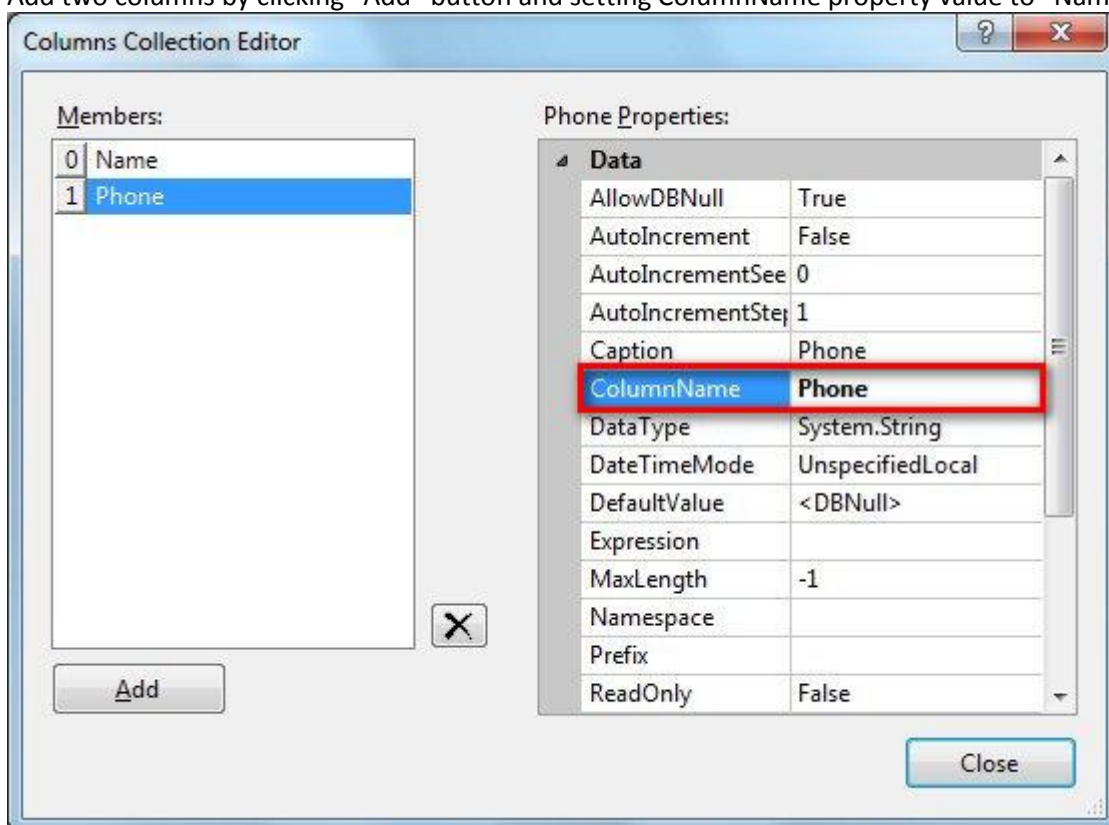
Add two columns by clicking "Add" button and setting ColumnName property value to "Nam

Columns Collection Editor

?

Members:

| | |
|---|---|
| 0 | Name |
| 1 | Phone |

Add

Phone Properties:

Data

| | |
|---|---|
| AllowDBNull | True |
| AutoIncrement | False |
| AutoIncrementSee | 0 |
| AutoIncrementSte| | 1 |
| Caption | Phone |
| ColumnName | Phone |
| DataType | System.String |
| DateTimeMode | UnspecifiedLocal |
| DefaultValue | <DBNull> |
| Expression | |
| MaxLength | -1 |
| Namespace | |
| Prefix | |
| ReadOnly | False |

Close